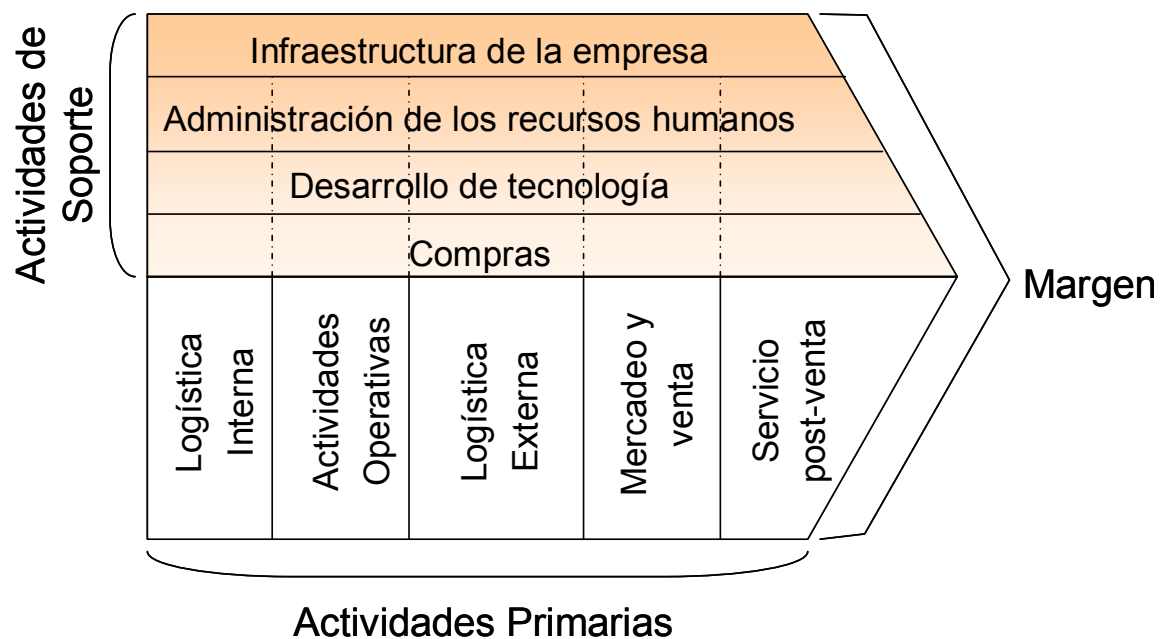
Actividades de Soporte

Infraestructura de la empresa

Administración de los recursos humanos

Desarrollo de tecnología

Compras

Logística Interna

Actividades Operativas

Logística Externa

Mercadeo y venta

Servicio post-venta

Margen

Actividades Primarias